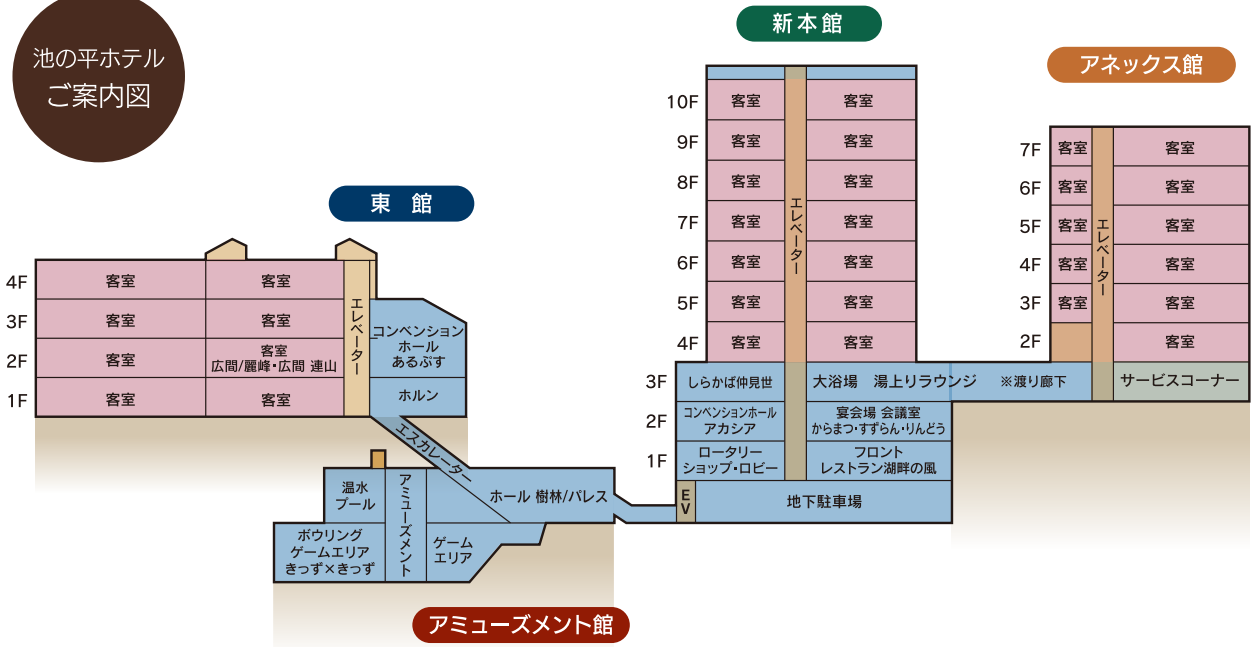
池の平ホテル
ご案内図

新本館

アネックス館

東　館

4F 客室 客室
3F 客室 客室
2F 客室 客室 広間/麗峰・広間 連山
1F 客室 客室

エレベーター

コンベンションホール あるぷす

ホルン

エスカレーター

温水プール

アミューズメント

ボウリング ゲームエリア きっず×きっず

ゲーム エリア

ホール 樹林/パレス

EV

10F 客室 客室
9F 客室 客室
8F 客室 客室
7F 客室 客室
6F 客室 客室
5F 客室 客室
4F 客室 客室
3F しらかば仲見世 大浴場 湯上りラウンジ
2F コンベンションホール アカシア 宴会場 会議室 からまつ・すずらん・りんどう
1F ロータリー ショップ・ロビー フロント レストラン湖畔の風

エレベーター

地下駐車場

※渡り廊下

7F 客室 客室
6F 客室 客室
5F 客室 客室
4F 客室 客室
3F 客室 客室
2F 客室

エレベーター

サービスコーナー

アミューズメント館